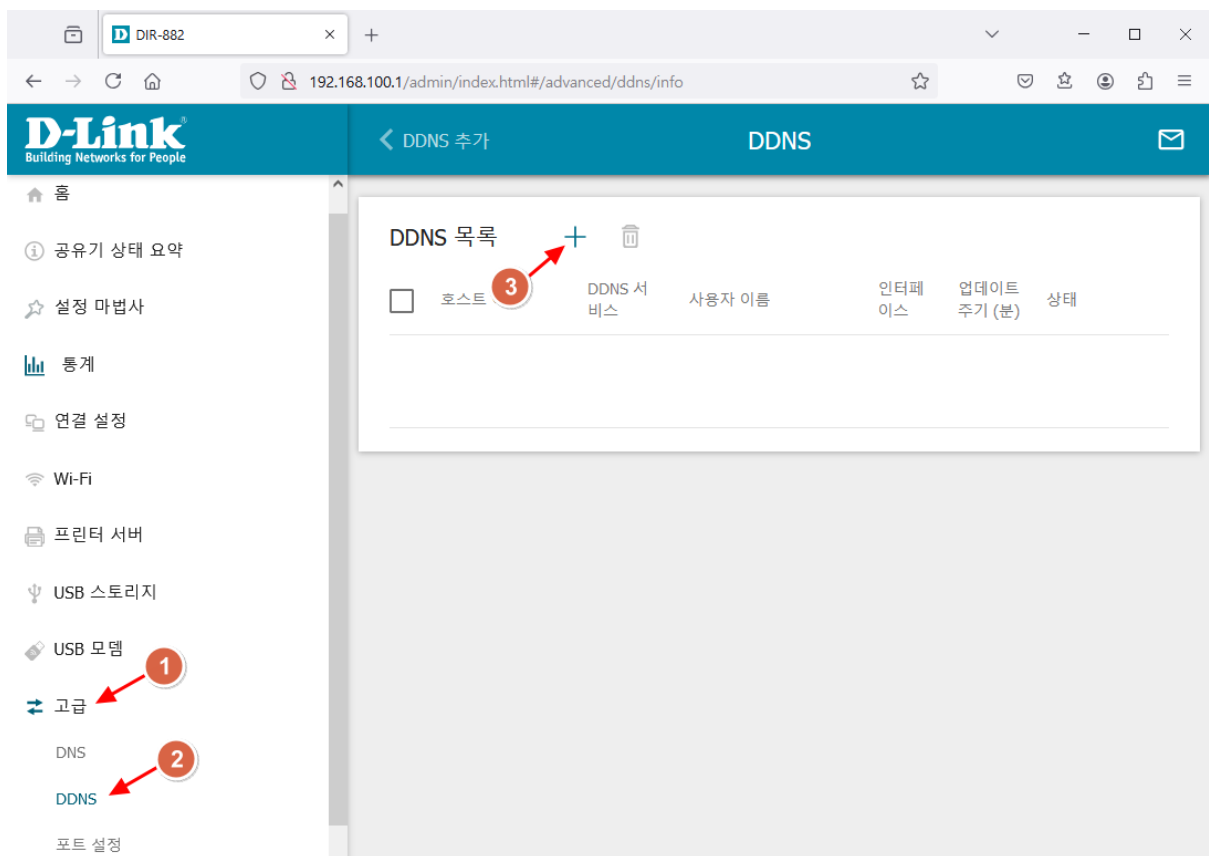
DIR-882

192.168.100.1/admin/index.html#/advanced/ddns/info

D-Link
Building Networks for People

DDNS 추가

DDNS

홈

공유기 상태 요약

설정 마법사

통계

연결 설정

Wi-Fi

프린터 서버

USB 스토리지

USB 모뎀

고급

DNS

DDNS

포트 설정

1

2

3

DDNS 목록

| | 호스트 | DDNS 서비스 | 사용자 이름 | 인터페이스 | 업데이트 주기 (분) | 상태 |
|---|---|---|---|---|---|---|